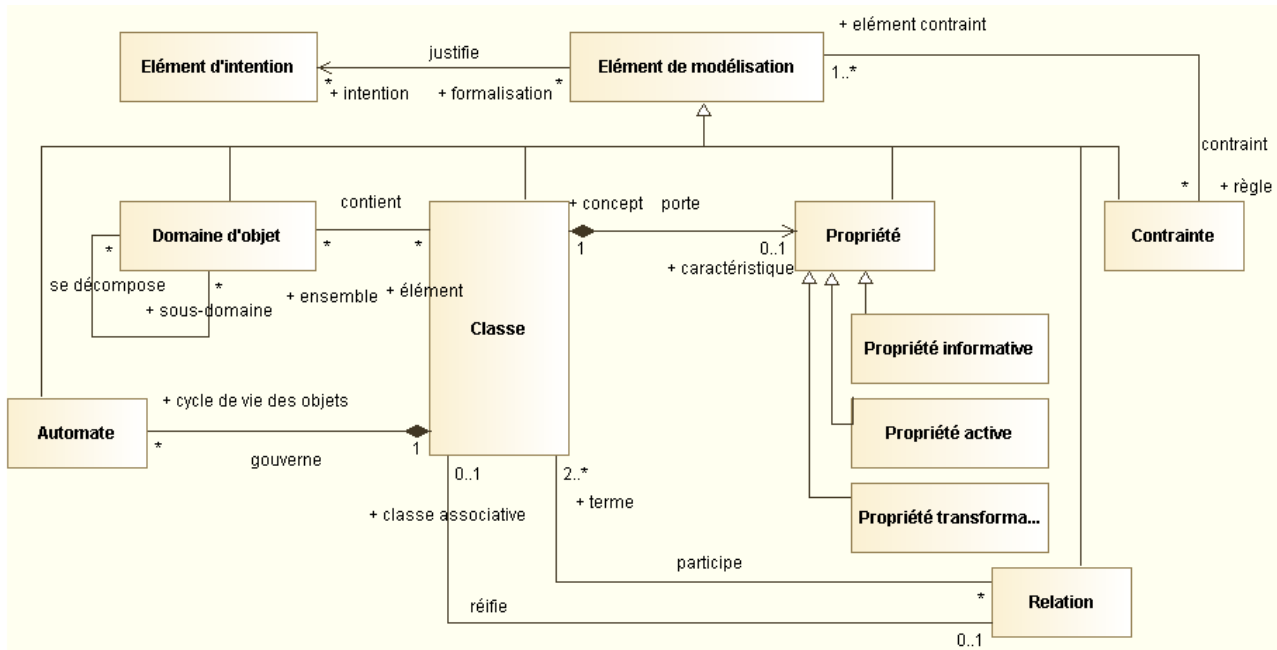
+ elément contraint

Elément d'intention

justifie

Elément de modélisation

1..*

* + intention

+ formalisation *

contraint

* + règle

contient

+ concept porte

Domaine d'objet

* *

1

0..1

Propriété

Contrainte

+ caractéristique

*

*

se décompose

+ sous-domaine

+ ensemble

+ élément

Classe

Propriété informative

Automate

+ cycle de vie des objets

Propriété active

*

gouverne

1

0..1

2..*

+ terme

+ classe associative

Propriété transforma...

participe

réifie

*

Relation

0..1